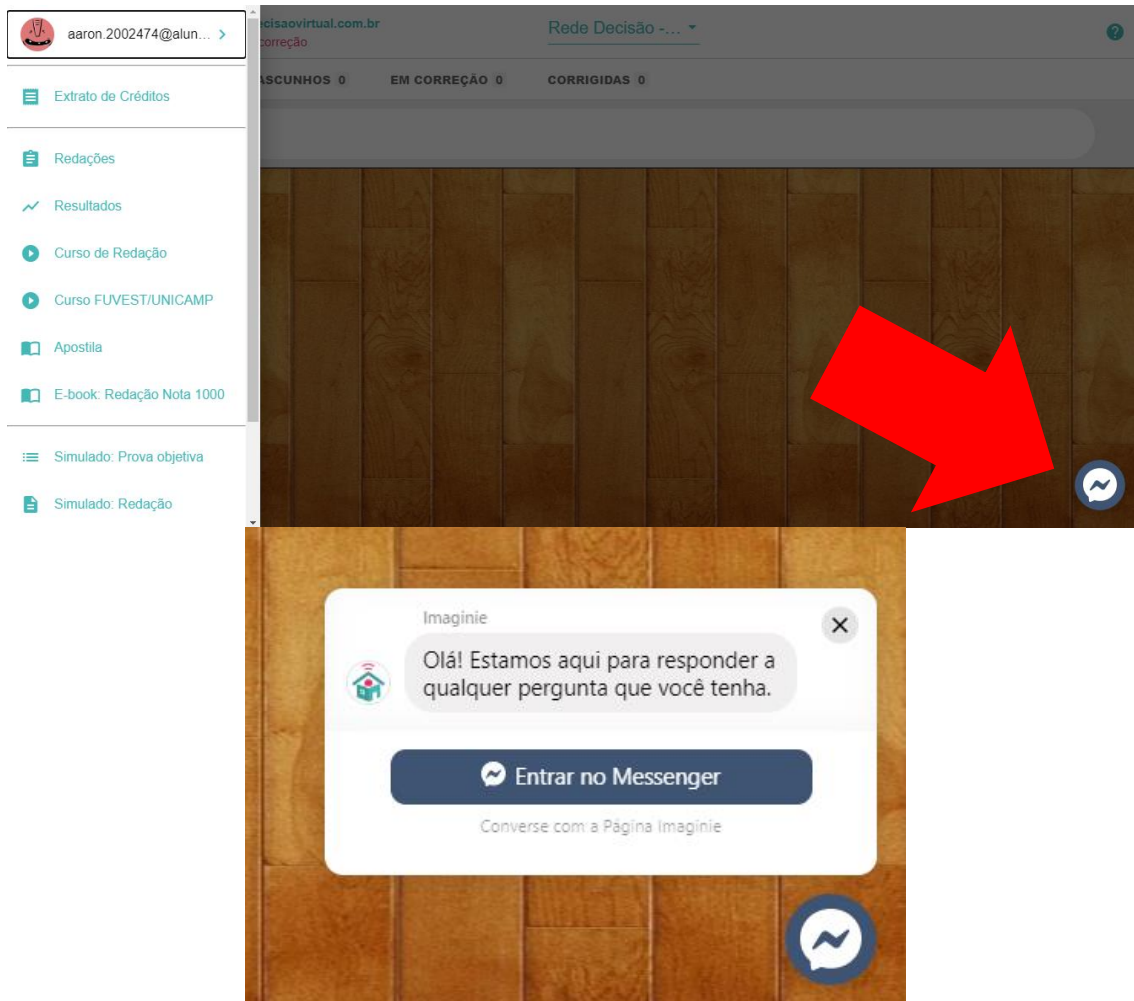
aaron.2002474@alun... >

Extrato de Créditos

Redações

Resultados

Curso de Redação

Curso FUVEST/UNICAMP

Apostila

E-book: Redação Nota 1000

Simulado: Prova objetiva

Simulado: Redação

cisaovirtual.com.br
correção

Rede Decisão -...

ASCUNHOS 0 EM CORREÇÃO 0 CORRIGIDAS 0

Imaginie

Olá! Estamos aqui para responder a qualquer pergunta que você tenha.

Entrar no Messenger

Converse com a Página Imaginie